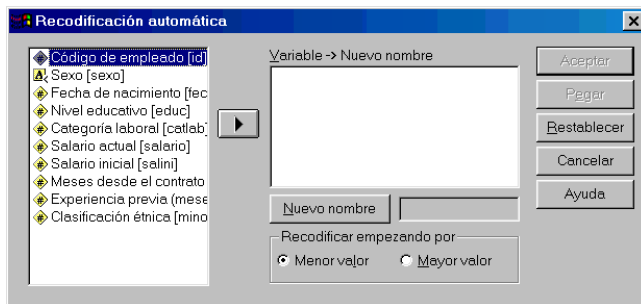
Recodificación automática

Código de empleado [id]
Sexo [sexo]
Fecha de nacimiento [fec
Nivel educativo [educ]
Categoría laboral [catlab]
Salario actual [salario]
Salario inicial [salini]
Meses desde el contrato
Experiencia previa (mese
Clasificación étnica [mino

Variable -> Nuevo nombre

Nuevo nombre

Recodificar empezando por
Menor valor
Mayor valor

Aceptar
Pegar
Restablecer
Cancelar
Ayuda